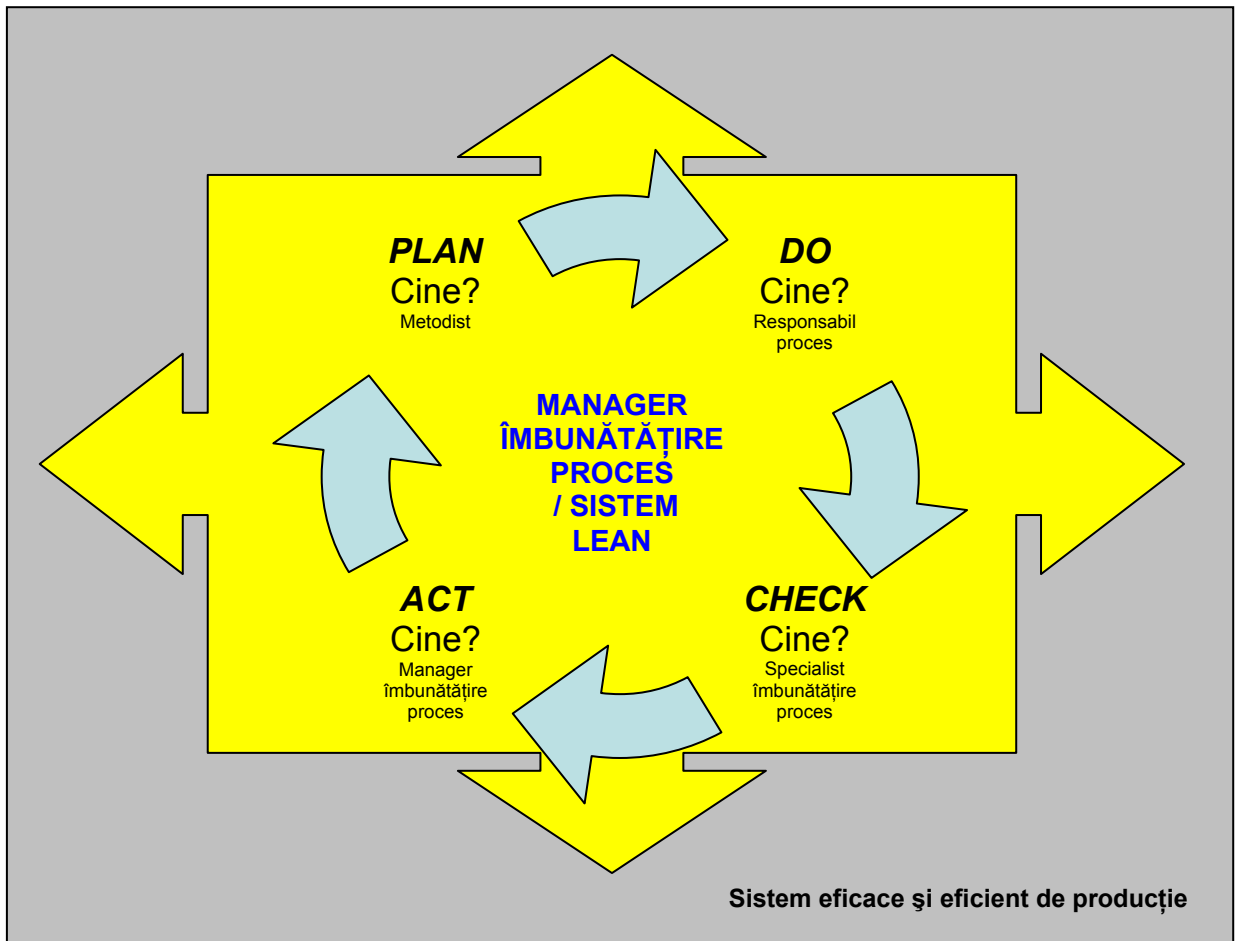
PLAN
Cine?
Metodist

DO
Cine?
Responsabil proces

MANAGER ÎMBUNĂTĂȚIRE PROCES / SISTEM LEAN

ACT
Cine?
Manager îmbunătățire proces

CHECK
Cine?
Specialist îmbunătățire proces

Sistem eficace şi eficient de producție